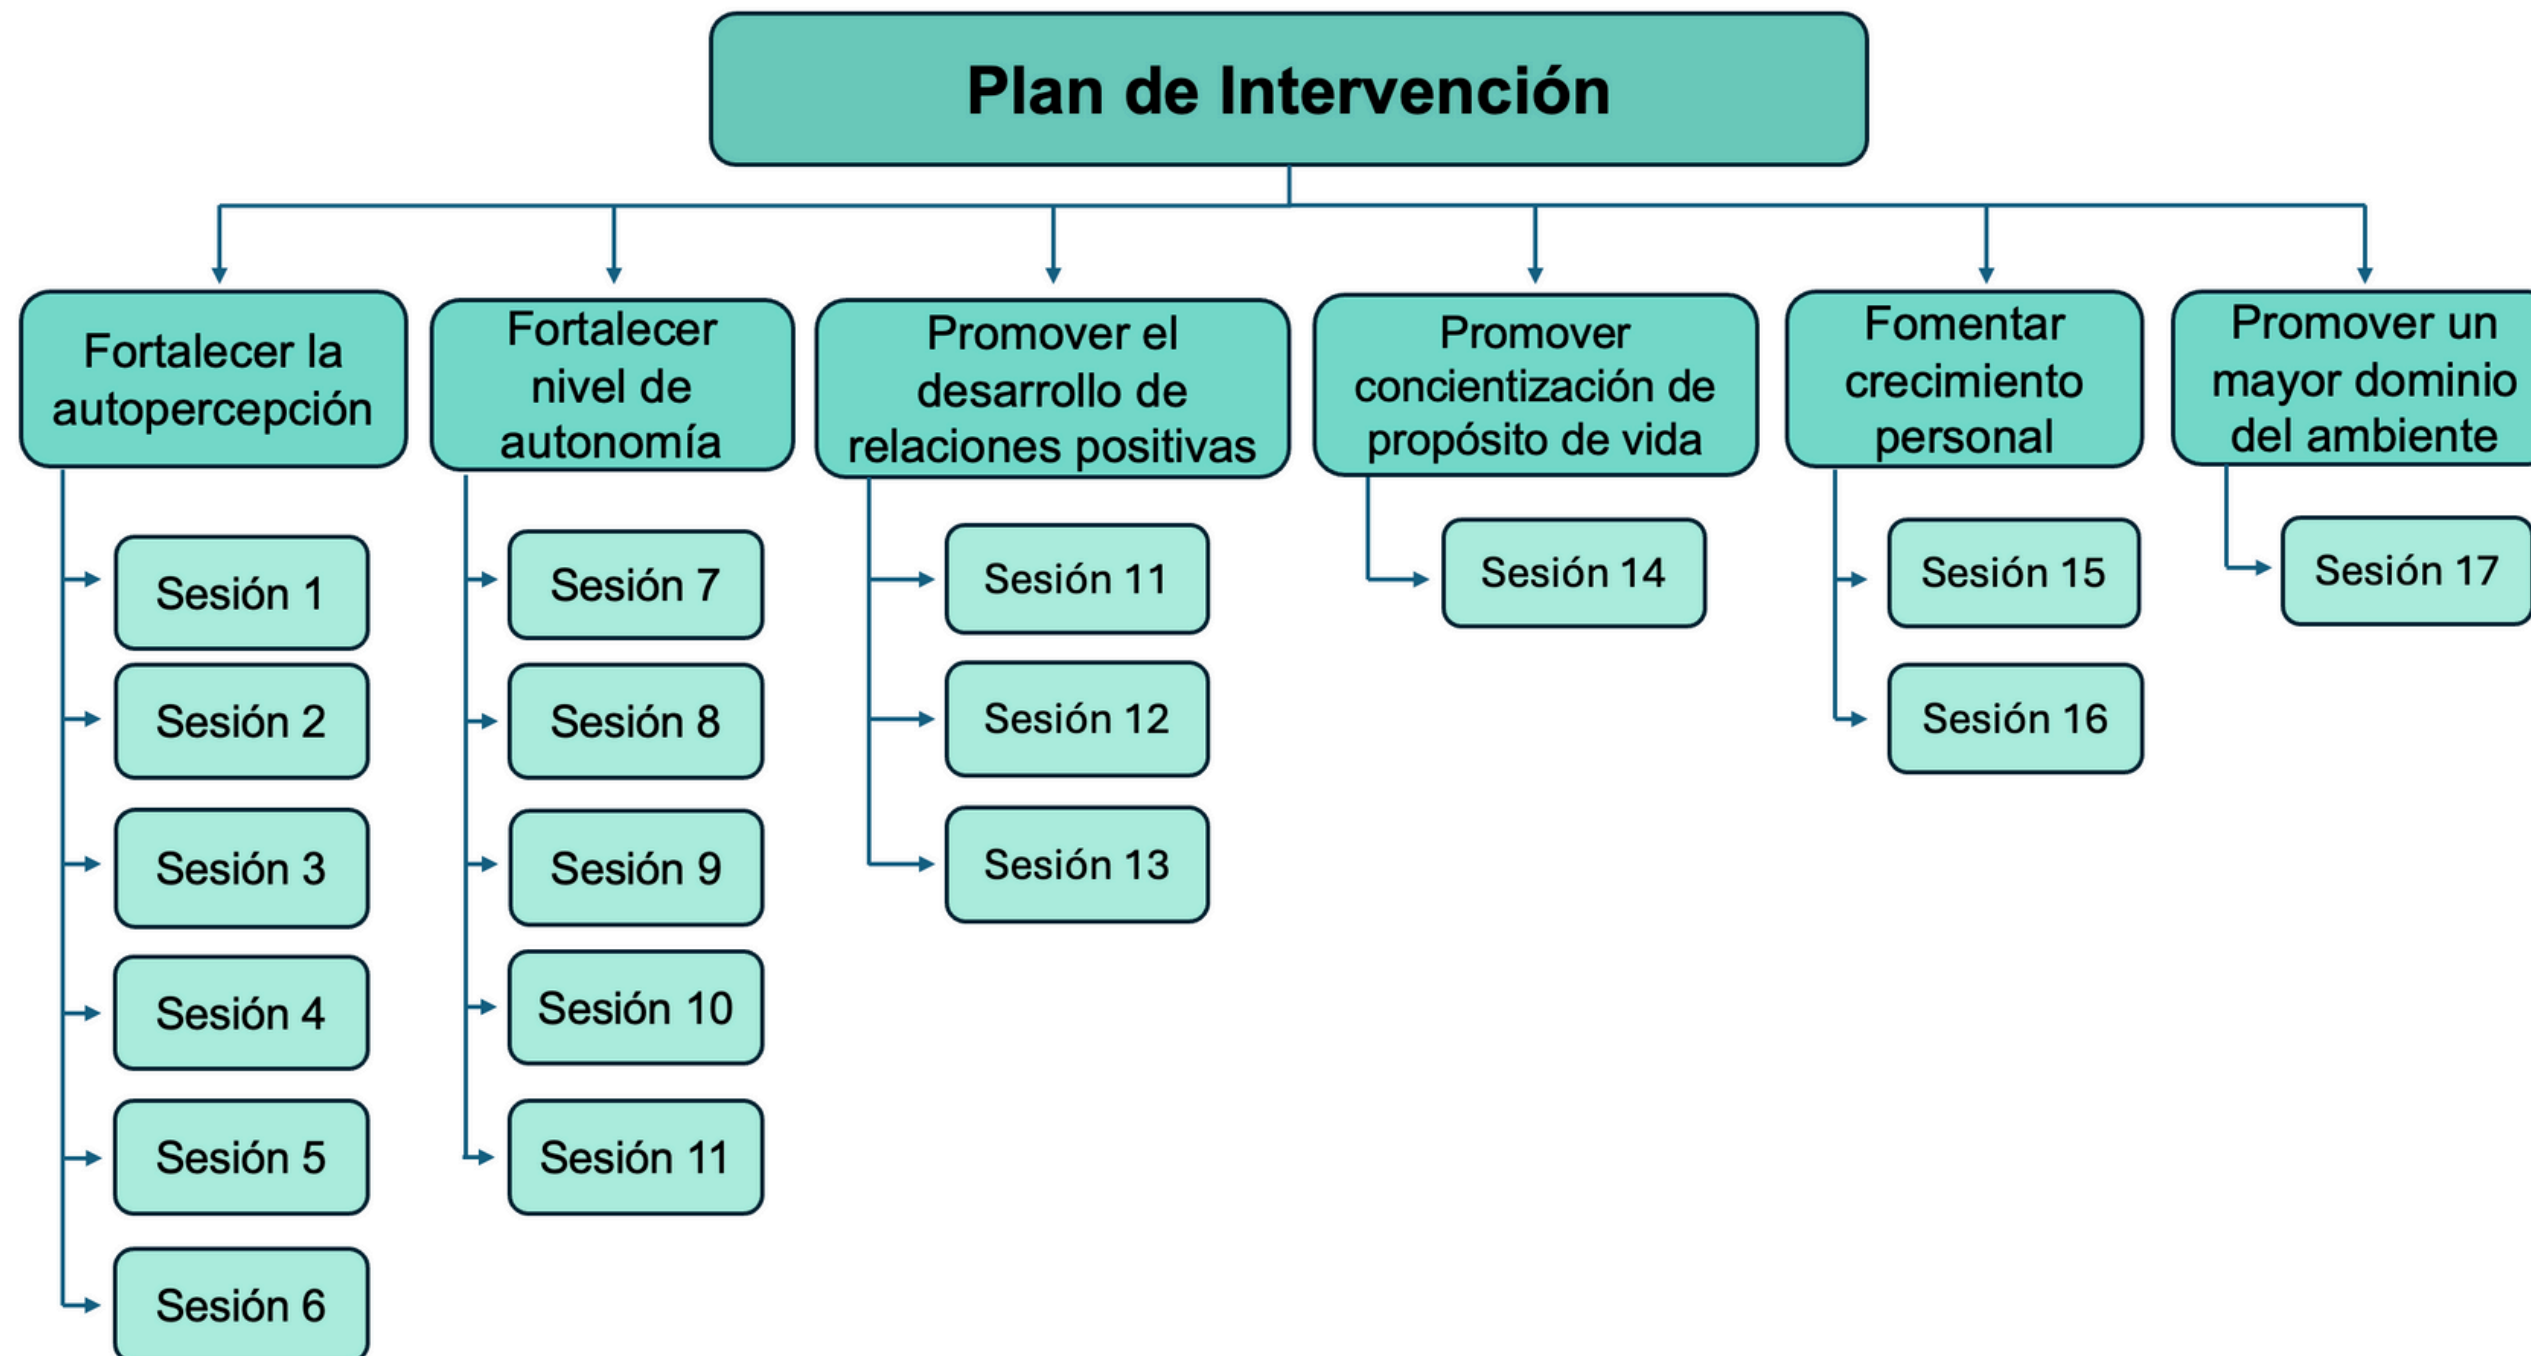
Plan de Intervención

Fortalecer la autopercepción

Sesión 1

Sesión 2

Sesión 3

Sesión 4

Sesión 5

Sesión 6

Fortalecer nivel de autonomía

Sesión 7

Sesión 8

Sesión 9

Sesión 10

Sesión 11

Promover el desarrollo de relaciones positivas

Sesión 11

Sesión 12

Sesión 13

Promover concientización de propósito de vida

Sesión 14

Fomentar crecimiento personal

Sesión 15

Sesión 16

Promover un mayor dominio del ambiente

Sesión 17